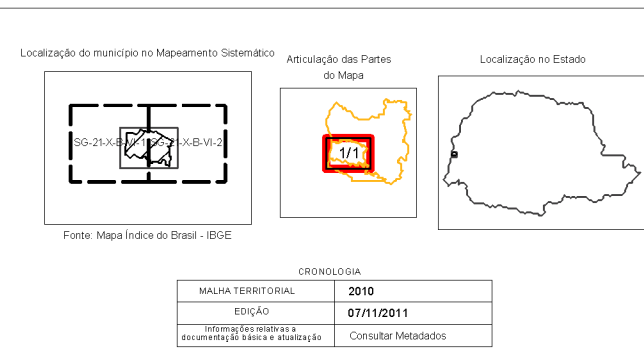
Localização do município no Mapeamento Sistemático

SG-21-X-B-VI-1 SG-21-X-B-VI-2

Fonte: Mapa Índice do Brasil - IBGE

Articulação das Partes do Mapa

1/1

Localização no Estado

CRONOLOGIA

| MALHA TERRITORIAL | 2010 |
|---|---|
| EDIÇÃO | 07/11/2011 |
| Informações relativas a documentação básica e atualização | Consultar Metadados |